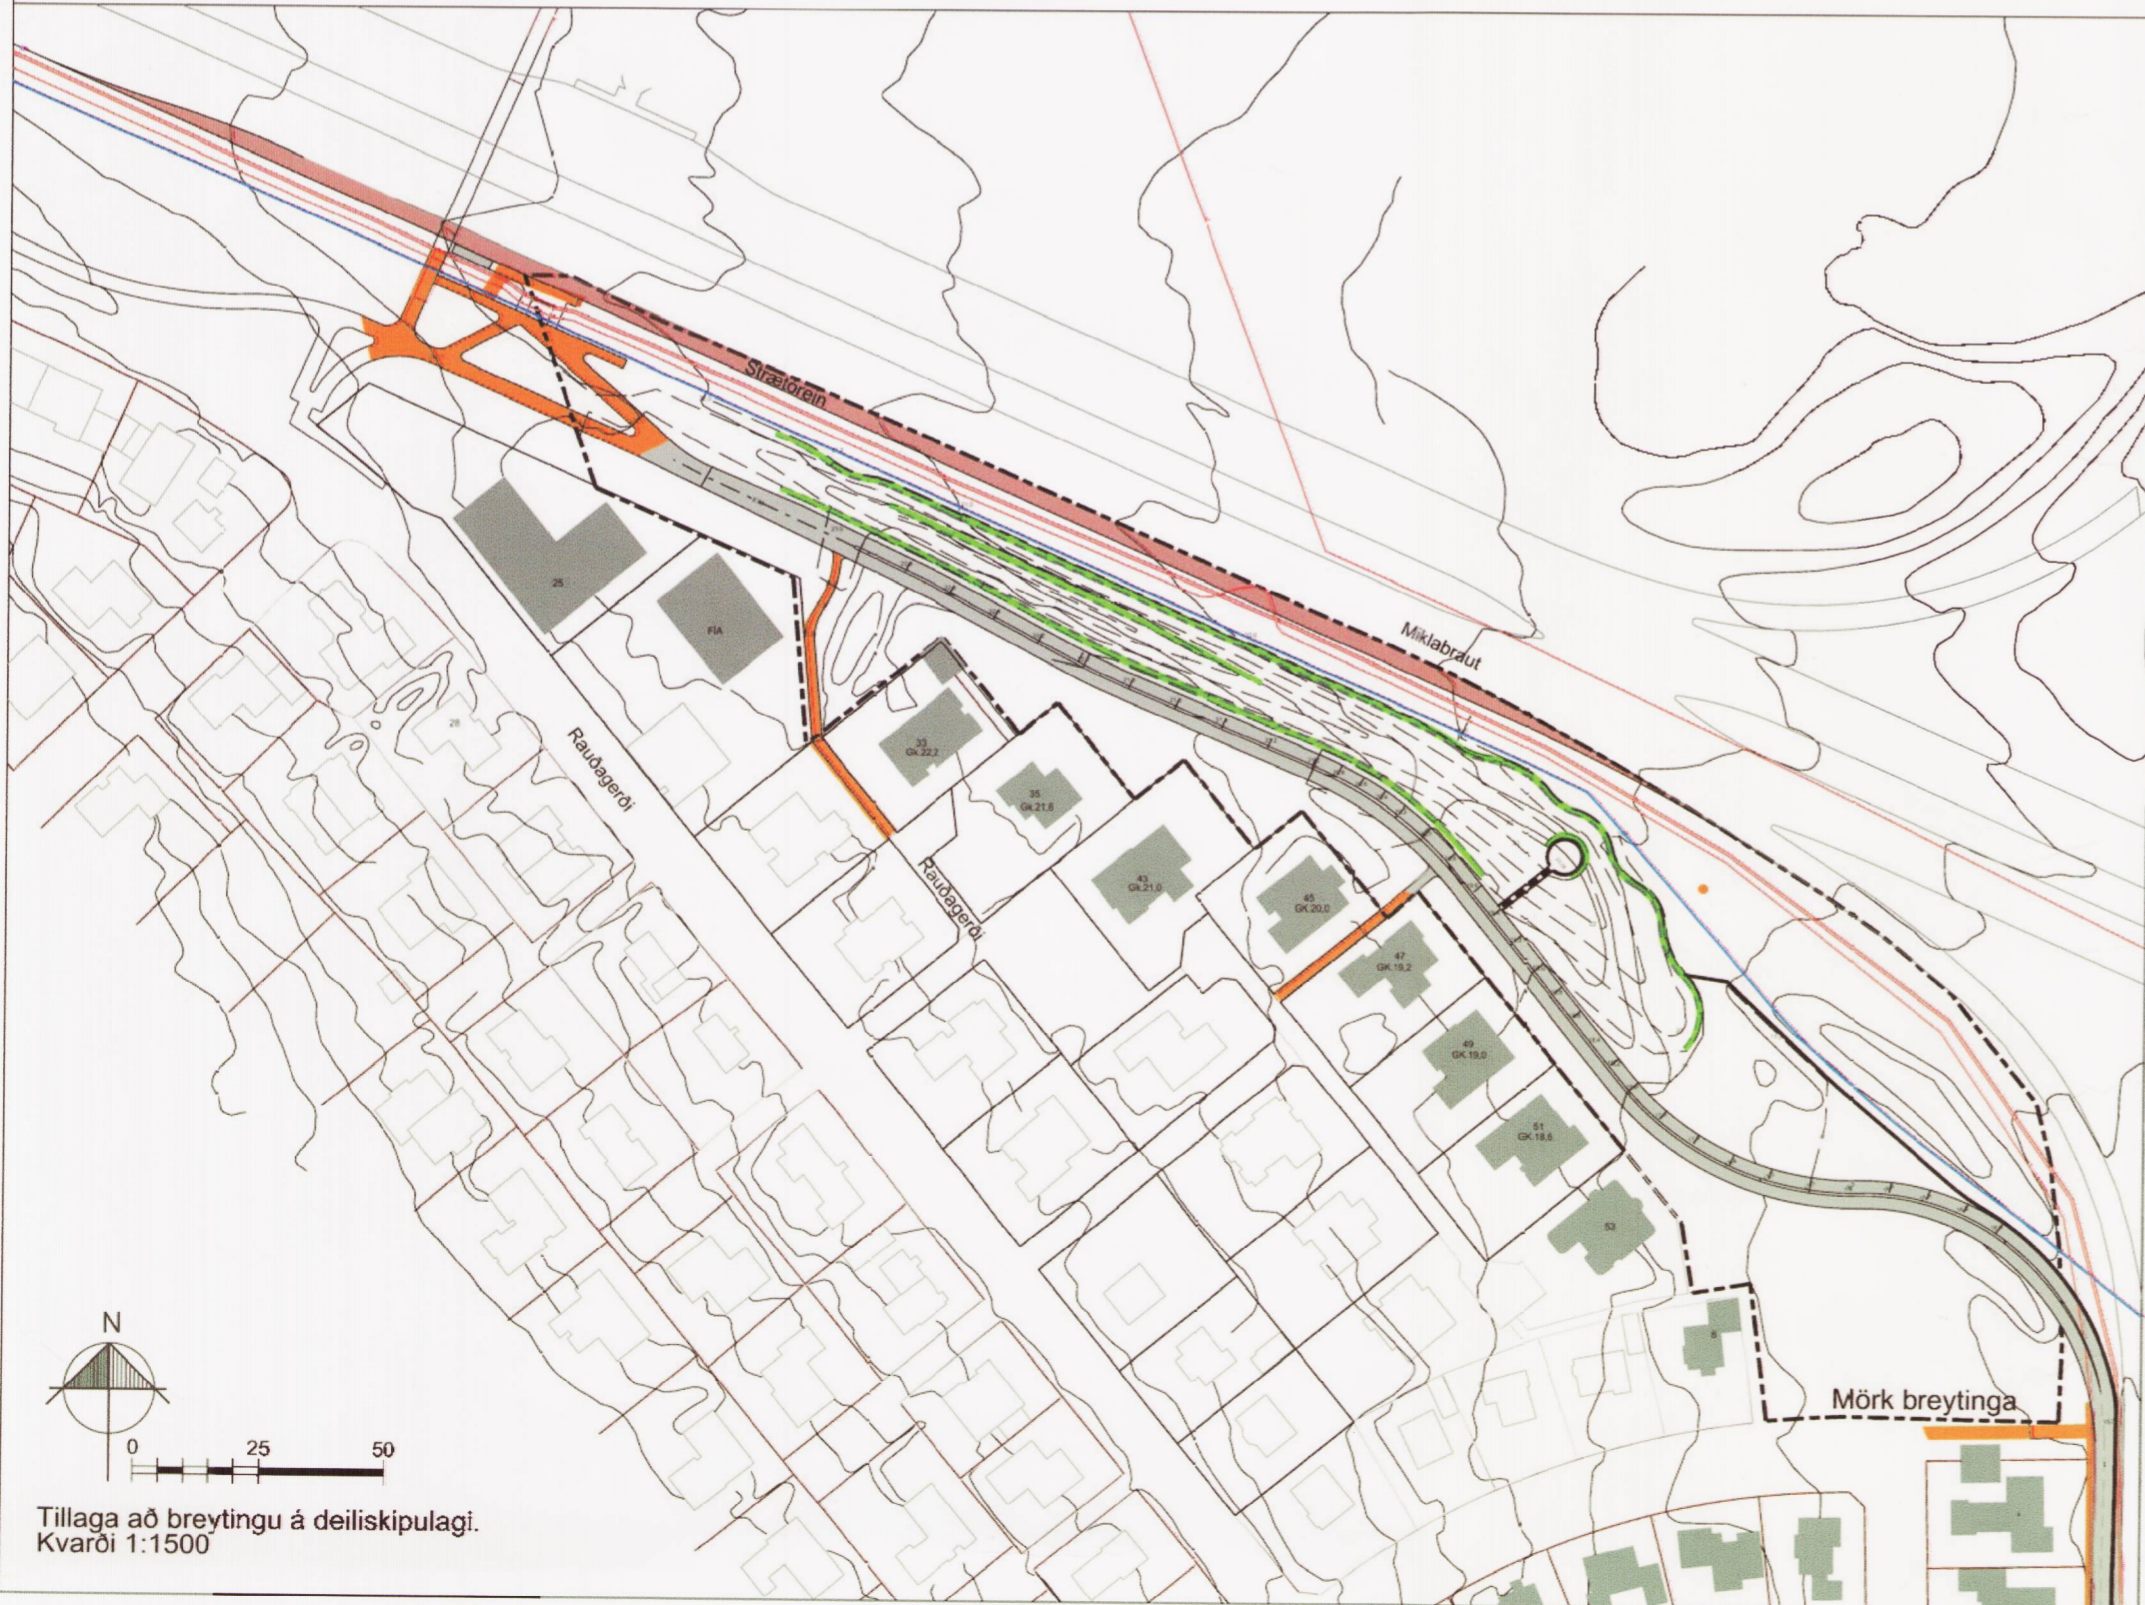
Strætórein

Miklabraut

25

FÍA

28

33
Gk.22,2

35
Gk.21,6

43
Gk.21,0

45
GK.20,0

47
GK.19,2

49
GK.19,0

51
GK.18,6

53

8

Rauðagerði

Rauðagerði

Mörk breytinga

N

0 25 50

Tillaga að breytingu á deiliskipulagi.
Kvarði 1:1500